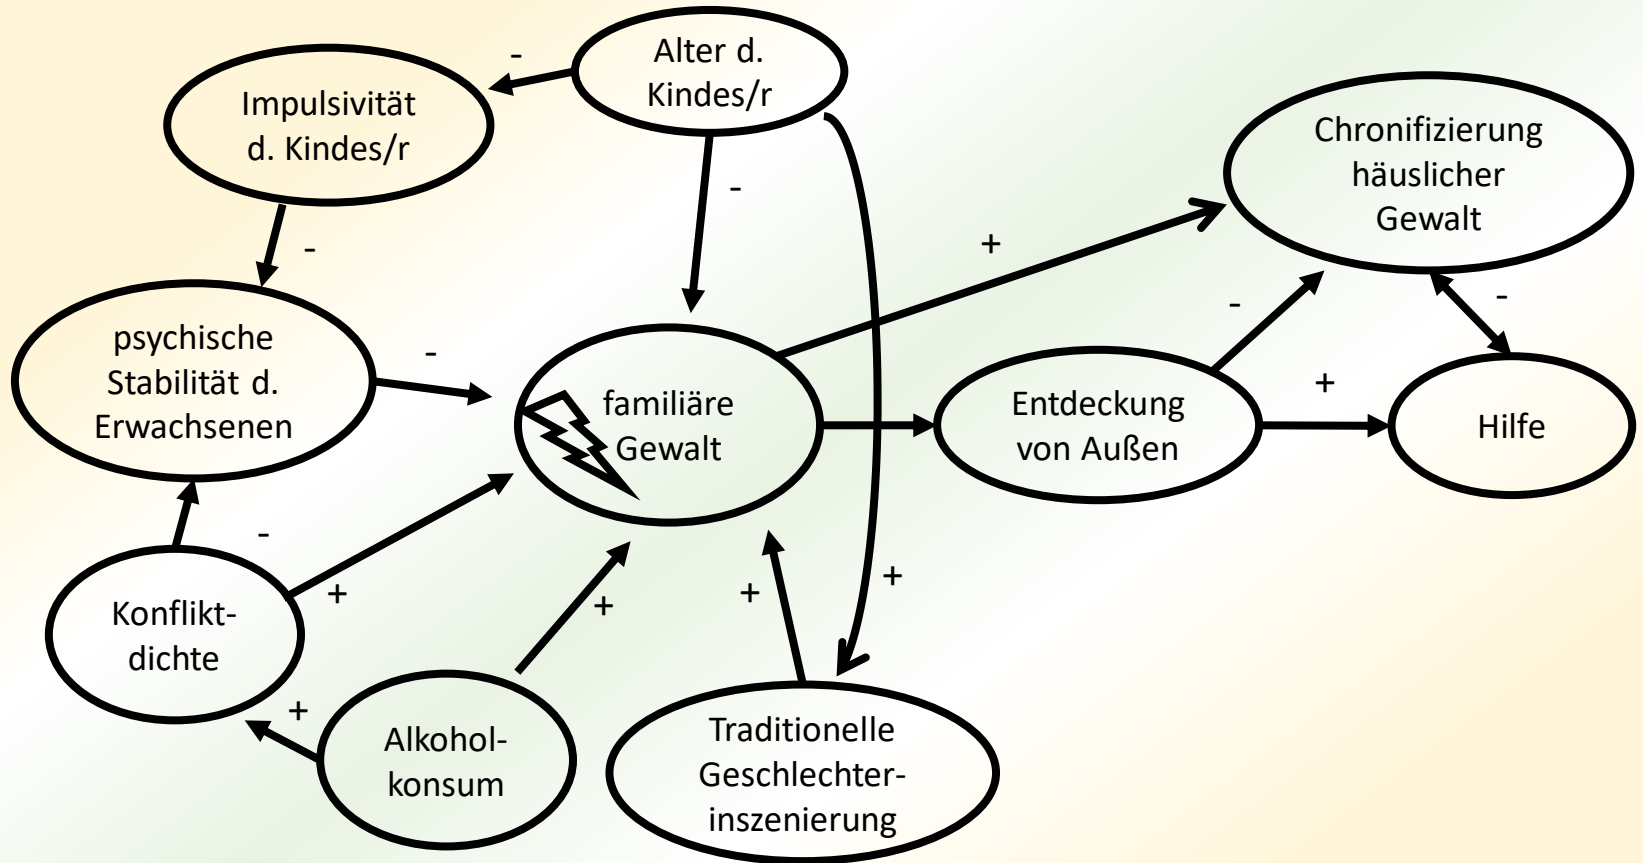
Alter d. Kindes/r

-

Impulsivität d. Kindes/r

Chronifizierung häuslicher Gewalt

-

-

+

-

-

psychische Stabilität d. Erwachsenen

-

familiäre Gewalt

Entdeckung von Außen

+

Hilfe

-

+

+

Konfliktdichte

+

+

+

Alkoholkonsum

Traditionelle Geschlechterinszenierung